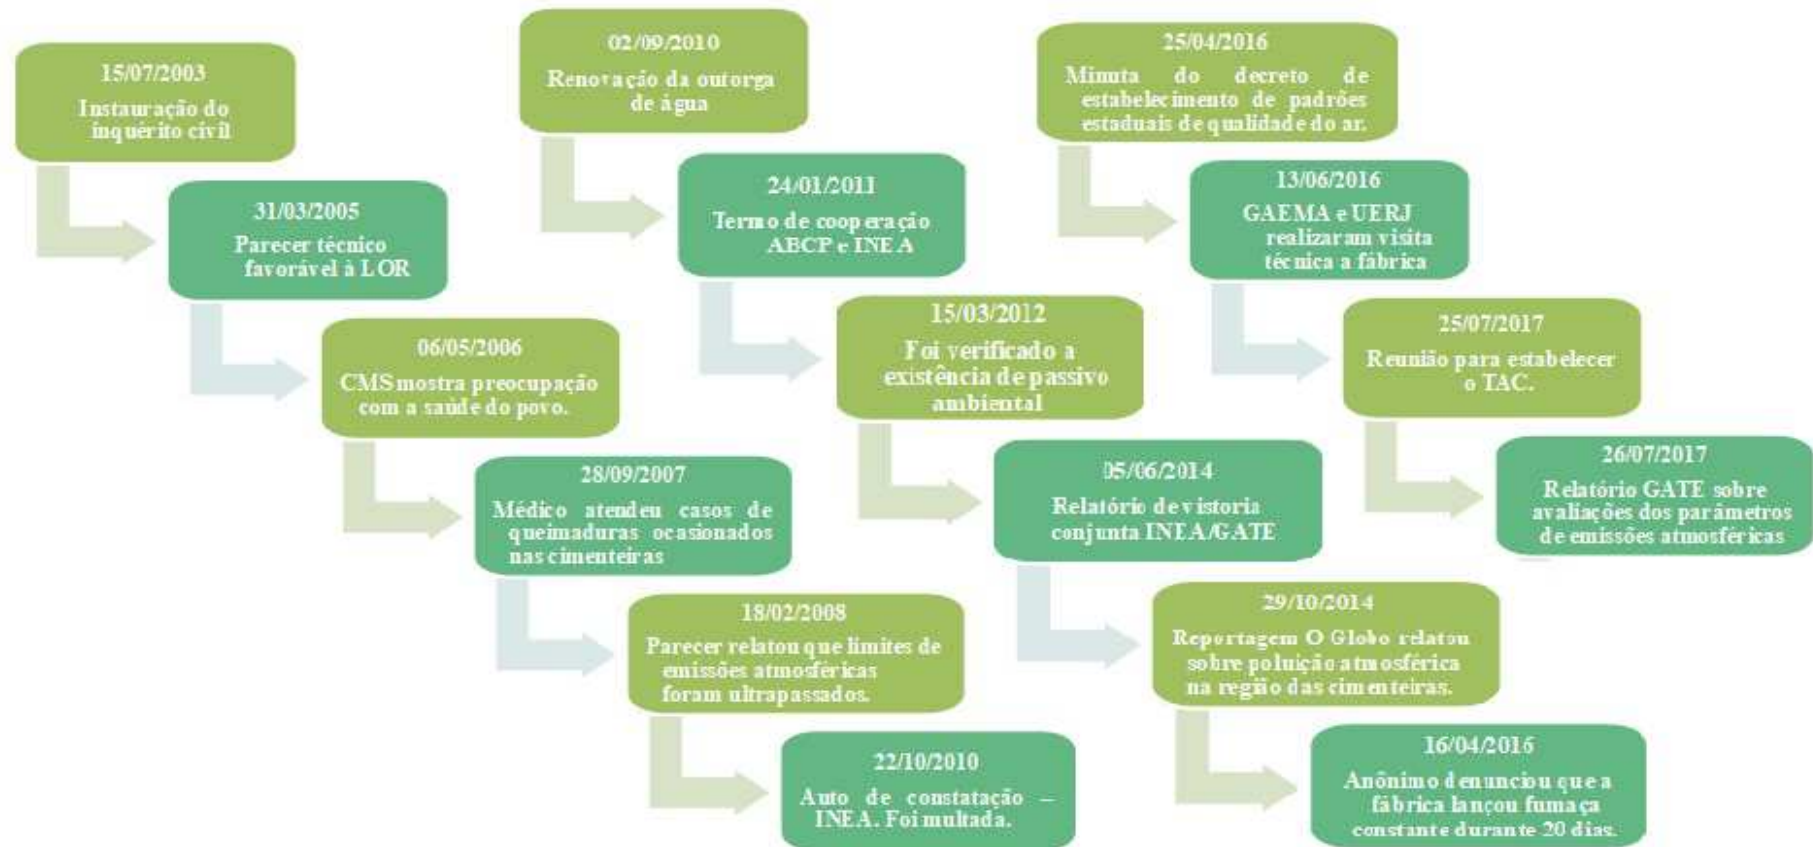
15/07/2003
Instauração do inquérito civil

31/03/2005
Parecer técnico favorável à LOR

06/05/2006
CMS mostra preocupação com a saúde do povo.

28/09/2007
Médico atendeu casos de queimaduras ocasionados nas cimenteiras

18/02/2008
Parecer relatou que limites de emissões atmosféricas foram ultrapassados.

22/10/2010
Auto de constatação – INEA. Foi multada.

02/09/2010
Renovação da outorga de água

24/01/2011
Termo de cooperação ABCP e INEA

15/03/2012
Foi verificado a existência de passivo ambiental

05/06/2014
Relatório de vistoria conjunta INEA/GATE

29/10/2014
Reportagem O Globo relatou sobre poluição atmosférica na região das cimenteiras.

16/04/2016
Anônimo denunciou que a fábrica lançou fumaça constante durante 20 dias.

25/04/2016
Minuta do decreto de estabelecimento de padrões estaduais de qualidade do ar.

13/06/2016
GAEMA e UERJ realizaram visita técnica a fábrica

25/07/2017
Reunião para estabelecer o TAC.

26/07/2017
Relatório GATE sobre avaliações dos parâmetros de emissões atmosféricas